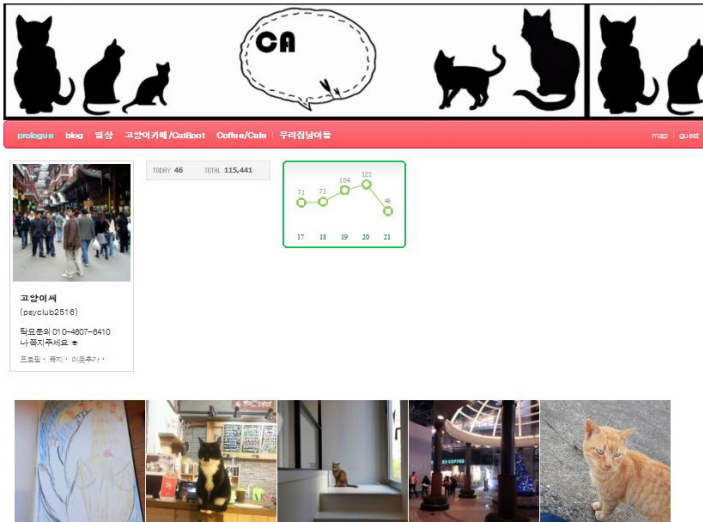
CA

prologue | blog | 일상 | 고양이카페/CatSpot | Coffee/Cafe | 우리집냥이들

map | guest

TODAY: 46 TOTAL: 115,441

71 73 104 121 46
17 18 19 20 21

고양이씨
(psyclub2516)

탁묘문의 010-4607-6410
나꼭지주세요 ㅎ

프로필 · 쪽지 · 이웃추가 ·